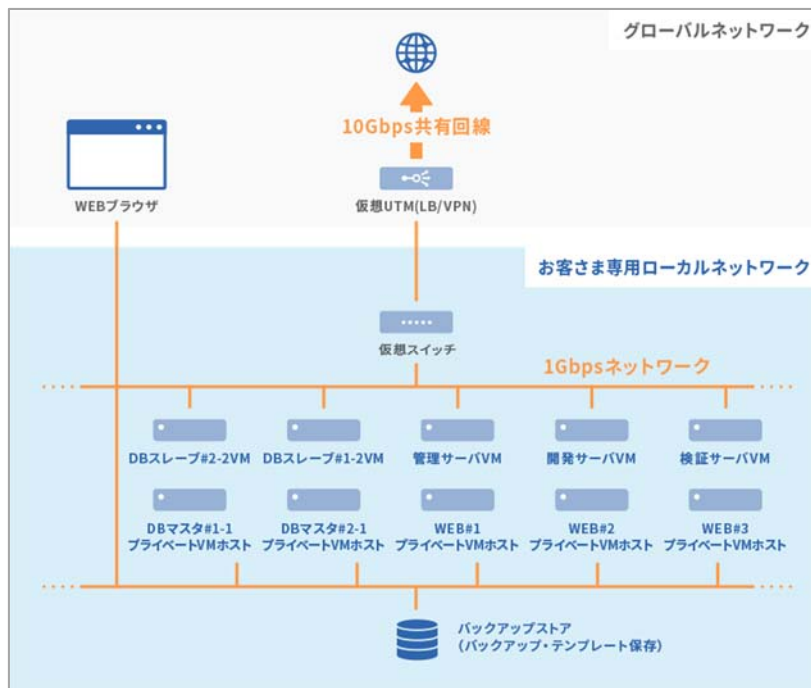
グローバルネットワーク

10Gbps共有回線

WEBブラウザ

仮想UTM(LB/VPN)

お客さま専用ローカルネットワーク

仮想スイッチ

1Gbpsネットワーク

DBスレーブ#2-2VM

DBスレーブ#1-2VM

管理サーバVM

開発サーバVM

検証サーバVM

DBマスタ#1-1 プライベートVMホスト

DBマスタ#2-1 プライベートVMホスト

WEB#1 プライベートVMホスト

WEB#2 プライベートVMホスト

WEB#3 プライベートVMホスト

バックアップストア (バックアップ・テンプレート保存)